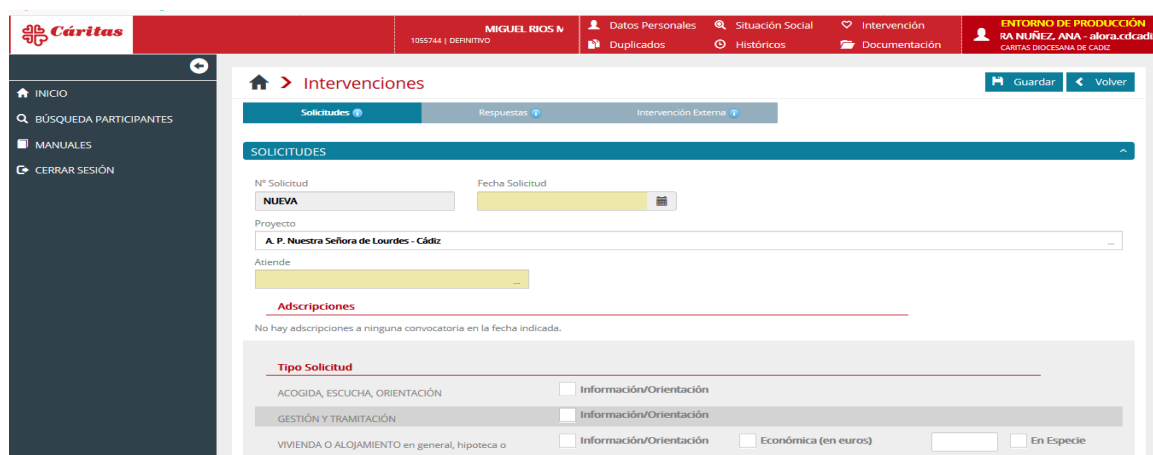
Cáritas

MIGUEL RIOS N
1055744 | DEFINITIVO

Datos Personales
Duplicados
Situación Social
Históricos
Intervención
Documentación

ENTORNO DE PRODUCCIÓN
RA NUÑEZ, ANA - alora.cdcadi
CARITAS DIOCESANA DE CADIZ

INICIO
BÚSQUEDA PARTICIPANTES
MANUALES
CERRAR SESIÓN

Intervenciones

Guardar
Volver

Solicitudes
Respuestas
Intervención Externa

SOLICITUDES

Nº Solicitud
NUEVA
Fecha Solicitud

Proyecto
A. P. Nuestra Señora de Lourdes - Cádiz

Atiende
...

Adscripciones
No hay adscripciones a ninguna convocatoria en la fecha indicada.

Tipo Solicitud
ACOGIDA, ESCUCHA, ORIENTACIÓN
Información/Orientación
GESTIÓN Y TRAMITACIÓN
Información/Orientación
VIVIENDA O ALOJAMIENTO en general, hipoteca o
Información/Orientación
Económica (en euros)
En Especie